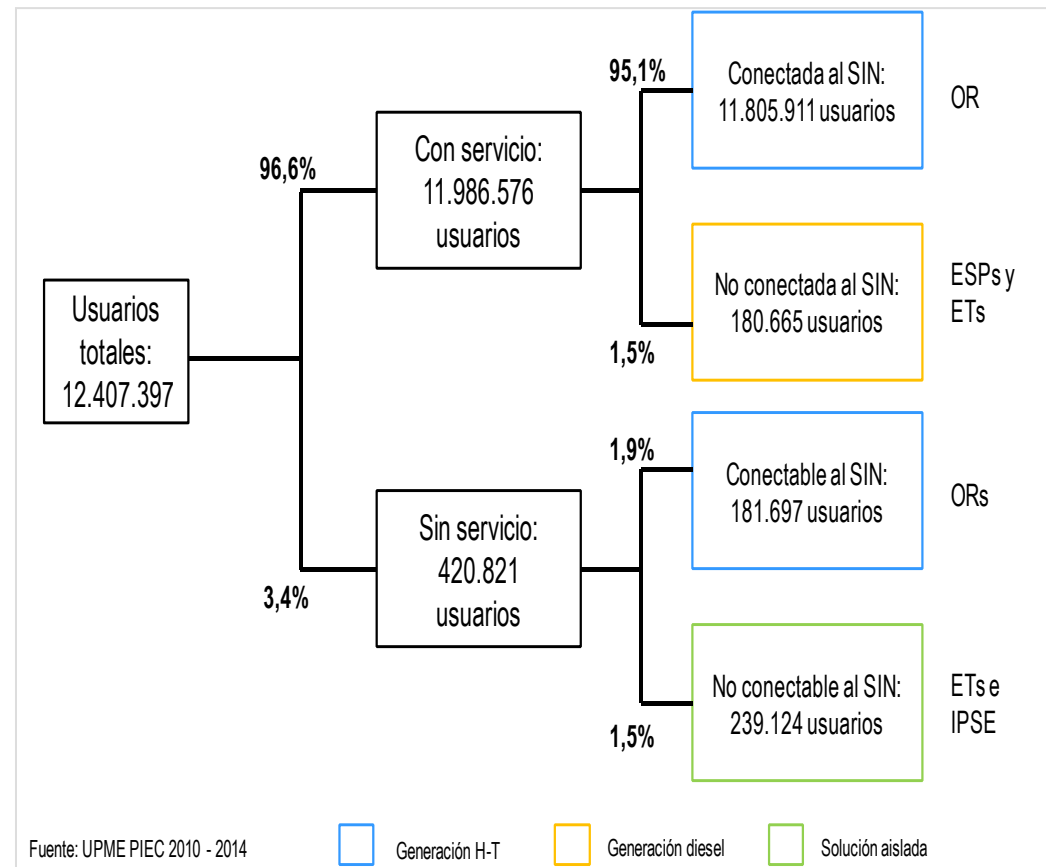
Usuarios totales: 12.407.397

96,6%

Con servicio: 11.986.576 usuarios

95,1%

Conectada al SIN: 11.805.911 usuarios

OR

No conectada al SIN: 180.665 usuarios

ESPs y ETs

1,5%

3,4%

Sin servicio: 420.821 usuarios

1,9%

Conectable al SIN: 181.697 usuarios

ORs

No conectable al SIN: 239.124 usuarios

ETs e IPSE

1,5%

Fuente: UPME PIEC 2010 - 2014

Generación H-T

Generación diesel

Solución aislada